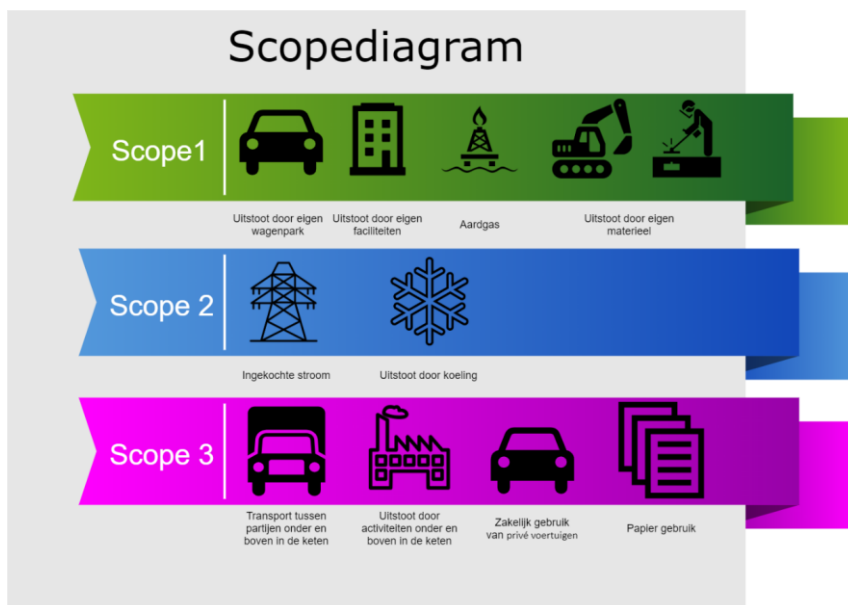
Scopediagram

Scope1

Uitstoot door eigen wagenpark

Uitstoot door eigen faciliteiten

Aardgas

Uitstoot door eigen materieel

Scope 2

Ingekochte stroom

Uitstoot door koeling

Scope 3

Transport tussen partijen onder en boven in de keten

Uitstoot door activiteiten onder en boven in de keten

Zakelijk gebruik van privé voertuigen

Papier gebruik